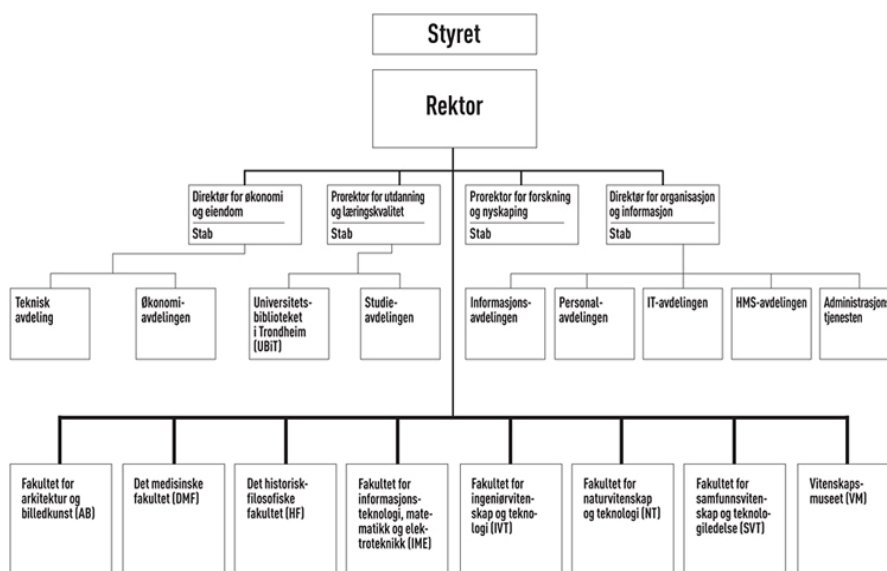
Styret

Rektor

Direktør for økonomi og eiendom
Stab

Prorektor for utdanning og læringskvalitet
Stab

Prorektor for forskning og nyskaping
Stab

Direktør for organisasjon og informasjon
Stab

Teknisk avdeling

Økonomiavdelingen

Universitetsbiblioteket i Trondheim (UBiT)

Studieavdelingen

Informasjonsavdelingen

Personalavdelingen

IT-avdelingen

HMS-avdelingen

Administrasjons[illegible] tjenesten

Fakultet for arkitektur og billedkunst (AB)

Det medisinske fakultet (DMF)

Det historisk-filosofiske fakultet (HF)

Fakultet for informasjonsteknologi, matematikk og elektroteknikk (IME)

Fakultet for ingeniørvitenskap og teknologi (IVT)

Fakultet for naturvitenskap og teknologi (NT)

Fakultet for samfunnsvitenskap og teknologiledelse (SVT)

Vitenskapsmuseet (VM)